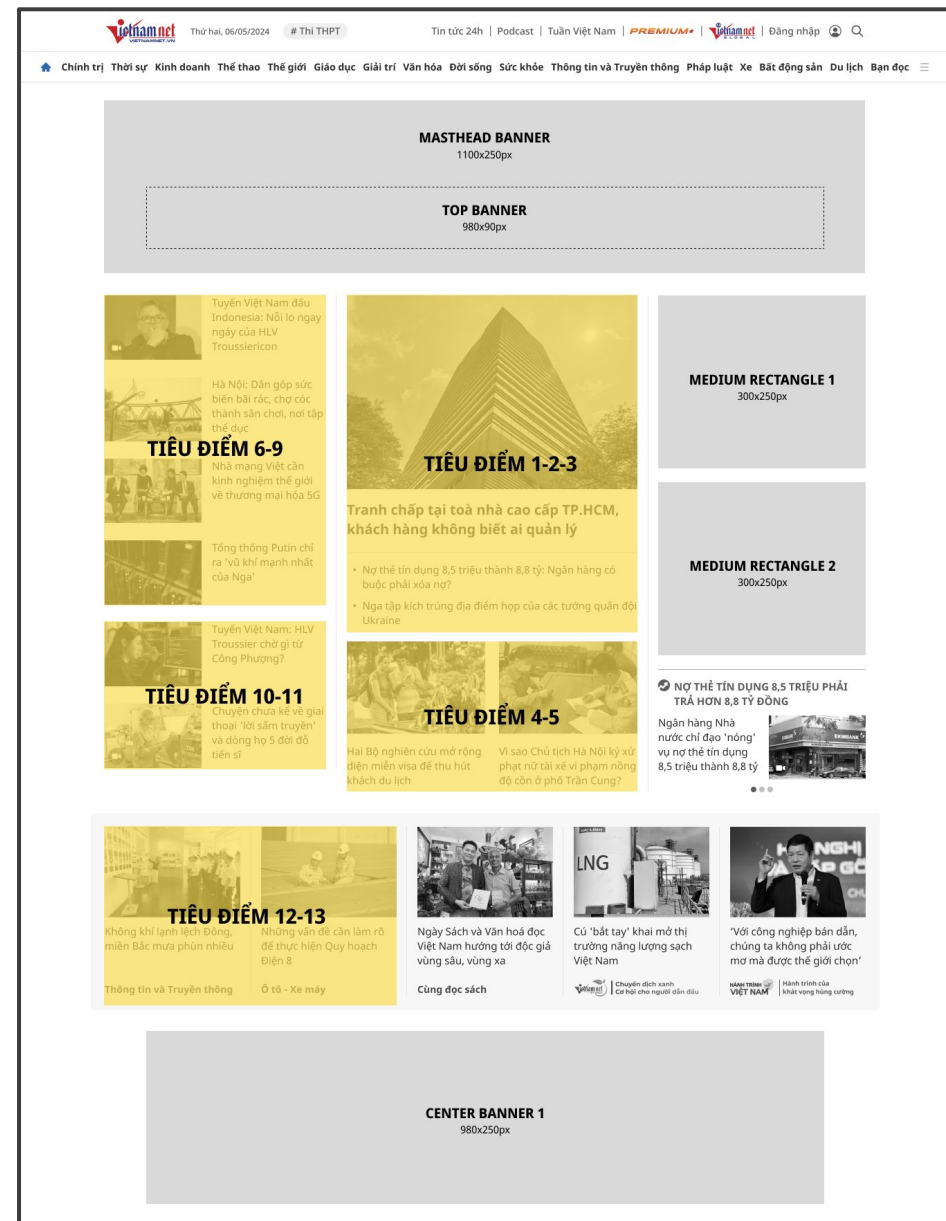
vietnamnet VIETNAMNET.VN Thứ hai, 06/05/2024 # Thi THPT

Tin tức 24h | Podcast | Tuần Việt Nam | PREMIUM | vietnamnet GLOBAL | Đăng nhập

Chính trị Thời sự Kinh doanh Thể thao Thế giới Giáo dục Giải trí Văn hóa Đời sống Sức khỏe Thông tin và Truyền thông Pháp luật Xe Bất động sản Du lịch Bạn đọc

MASTHEAD BANNER
1100x250px

TOP BANNER
980x90px

Tuyển Việt Nam đấu Indonesia: Nỗi lo ngay ngáy của HLV Troussiericon

Hà Nội: Dân góp sức biến bãi rác, chợ cóc thành sân chơi, nơi tập thể dục

TIÊU ĐIỂM 6-9

Nhà mạng Việt cần kinh nghiệm thế giới về thương mại hóa 5G

Tổng thống Putin chỉ ra 'vũ khí mạnh nhất của Nga'

TIÊU ĐIỂM 1-2-3

Tranh chấp tại toà nhà cao cấp TP.HCM, khách hàng không biết ai quản lý

• Nợ thẻ tín dụng 8,5 triệu thành 8,8 tỷ: Ngân hàng có buộc phải xóa nợ?

• Nga tập kích trúng địa điểm họp của các tướng quân đội Ukraine

MEDIUM RECTANGLE 1
300x250px

MEDIUM RECTANGLE 2
300x250px

Tuyển Việt Nam: HLV Troussier chờ gì từ Công Phượng?

TIÊU ĐIỂM 10-11

Chuyện chưa kể về giai thoại 'lời sấm truyền' và dòng họ 5 đời đỗ tiến sĩ

TIÊU ĐIỂM 4-5

Hai Bộ nghiên cứu mở rộng diện miễn visa để thu hút khách du lịch

Vì sao Chủ tịch Hà Nội ký xử phạt nữ tài xế vi phạm nồng độ cồn ở phố Trần Cung?

NỢ THẺ TÍN DỤNG 8,5 TRIỆU PHẢI TRẢ HƠN 8,8 TỶ ĐỒNG

Ngân hàng Nhà nước chỉ đạo 'nóng' vụ nợ thẻ tín dụng 8,5 triệu thành 8,8 tỷ

TIÊU ĐIỂM 12-13

Không khí lạnh lệch Đông, miền Bắc mưa phùn nhiều

Thông tin và Truyền thông

Những vấn đề cần làm rõ để thực hiện Quy hoạch Điện 8

Ô tô - Xe máy

Ngày Sách và Văn hoá đọc Việt Nam hướng tới độc giả vùng sâu, vùng xa

Cùng đọc sách

LNG

Cú 'bắt tay' khai mở thị trường năng lượng sạch Việt Nam

vietnamnet | Chuyển dịch xanh Cơ hội cho người dẫn đầu

'Với công nghiệp bán dẫn, chúng ta không phải ước mơ mà được thế giới chọn'

HÀNH TRÌNH VIỆT NAM | Hành trình của khát vọng hùng cường

CENTER BANNER 1
980x250px